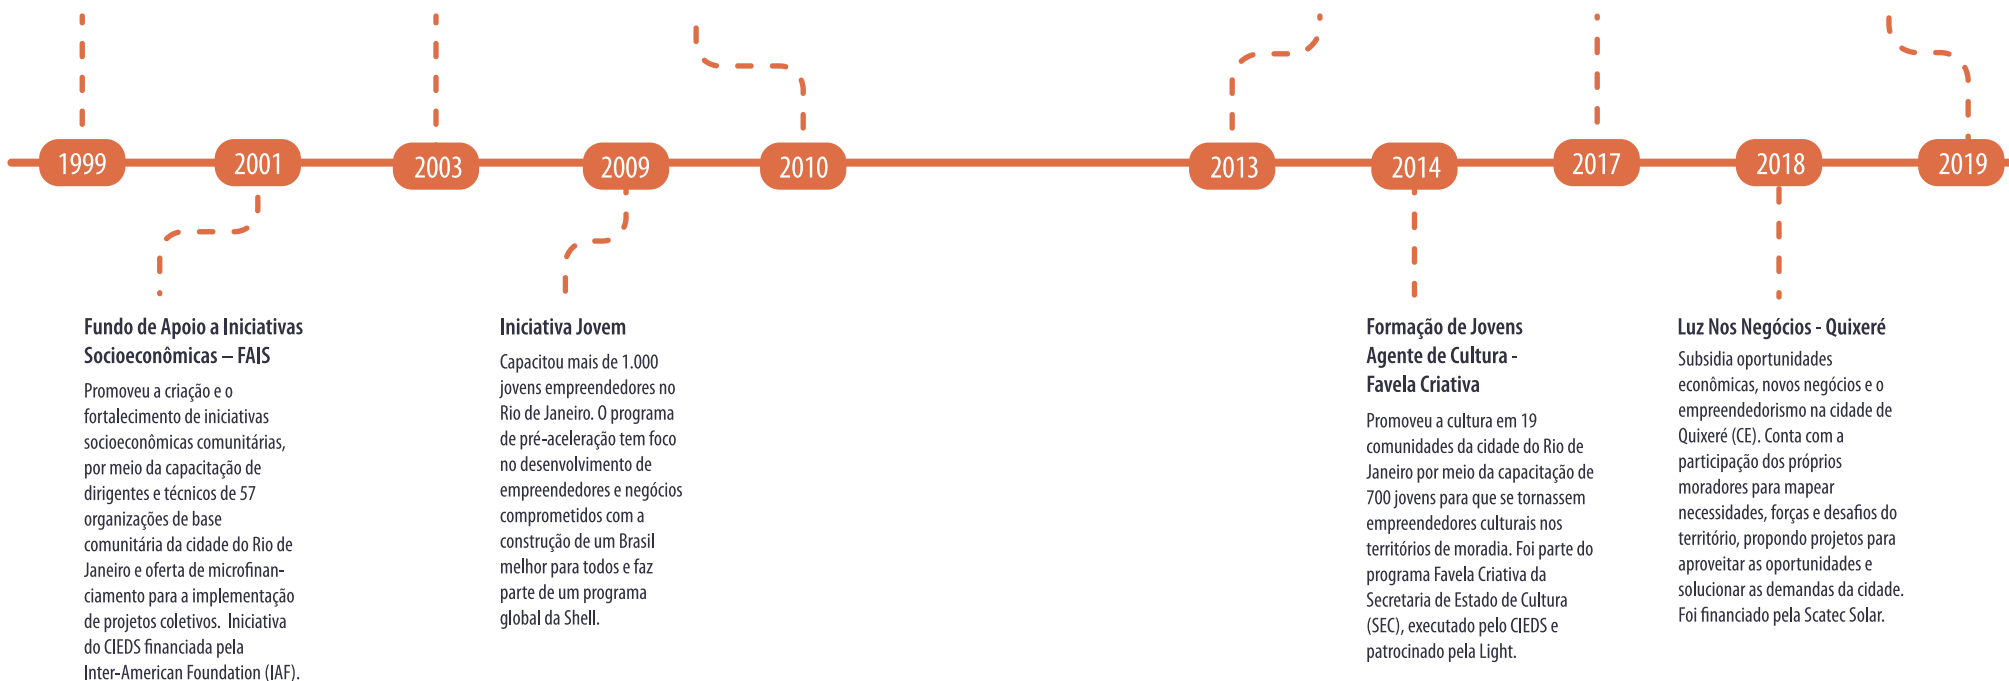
1999

2001

2003

2009

2010

2013

2014

2017

2018

2019

Fundo de Apoio a Iniciativas Socioeconômicas – FAIS

Promoveu a criação e o fortalecimento de iniciativas socioeconômicas comunitárias, por meio da capacitação de dirigentes e técnicos de 57 organizações de base comunitária da cidade do Rio de Janeiro e oferta de microfinanciamento para a implementação de projetos coletivos. Iniciativa do CIEDS financiada pela Inter-American Foundation (IAF).

Iniciativa Jovem

Capacitou mais de 1.000 jovens empreendedores no Rio de Janeiro. O programa de pré-aceleração tem foco no desenvolvimento de empreendedores e negócios comprometidos com a construção de um Brasil melhor para todos e faz parte de um programa global da Shell.

Formação de Jovens Agente de Cultura - Favela Criativa

Promoveu a cultura em 19 comunidades da cidade do Rio de Janeiro por meio da capacitação de 700 jovens para que se tornassem empreendedores culturais nos territórios de moradia. Foi parte do programa Favela Criativa da Secretaria de Estado de Cultura (SEC), executado pelo CIEDS e patrocinado pela Light.

Luz Nos Negócios - Quixeré

Subsidia oportunidades econômicas, novos negócios e o empreendedorismo na cidade de Quixeré (CE). Conta com a participação dos próprios moradores para mapear necessidades, forças e desafios do território, propondo projetos para aproveitar as oportunidades e solucionar as demandas da cidade. Foi financiado pela Scatec Solar.